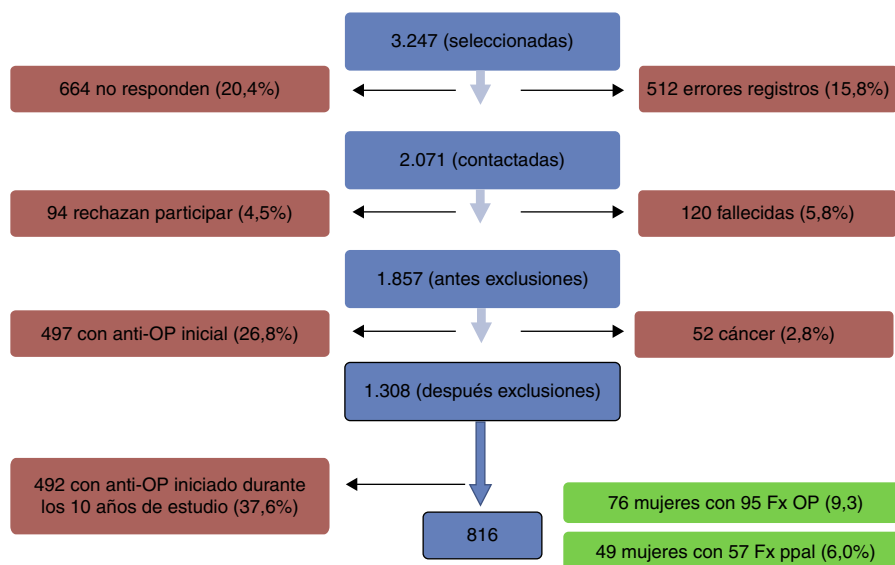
3.247 (seleccionadas)

664 no responden (20,4%)

512 errores registros (15,8%)

2.071 (contactadas)

94 rechazan participar (4,5%)

120 fallecidas (5,8%)

1.857 (antes exclusiones)

497 con anti-OP inicial (26,8%)

52 cáncer (2,8%)

1.308 (después exclusiones)

492 con anti-OP iniciado durante los 10 años de estudio (37,6%)

816

76 mujeres con 95 Fx OP (9,3)

49 mujeres con 57 Fx ppal (6,0%)